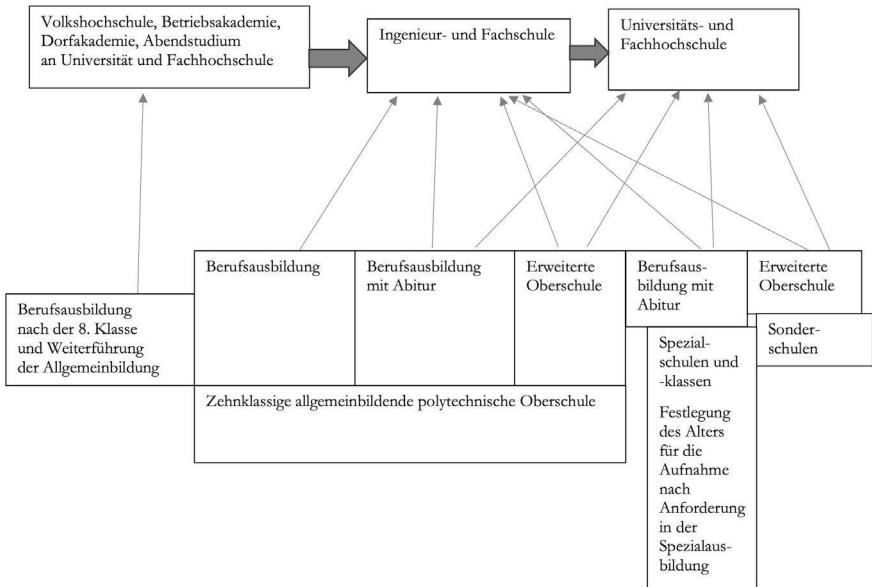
Volkshochschule, Betriebsakademie, Dorfakademie, Abendstudium an Universität und Fachhochschule

Ingenieur- und Fachschule

Universitäts- und Fachhochschule

Berufsausbildung

Berufsausbildung mit Abitur

Erweiterte Oberschule

Berufsausbildung mit Abitur

Erweiterte Oberschule

Berufsausbildung nach der 8. Klasse und Weiterführung der Allgemeinbildung

Sonderschulen

Spezialschulen und -klassen

Festlegung des Alters für die Aufnahme nach Anforderung in der Spezialausbildung

Zehnklassige allgemeinbildende polytechnische Oberschule